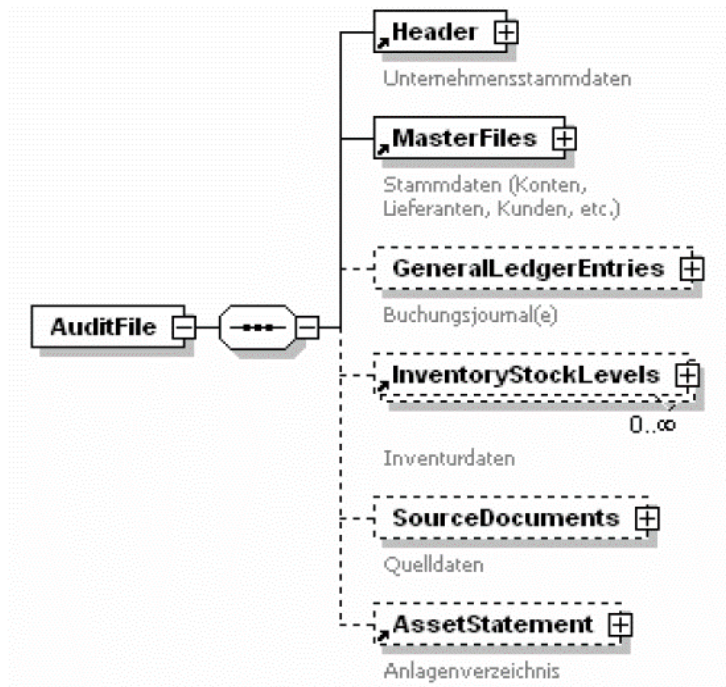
AuditFile

Header

Unternehmensstammdaten

MasterFiles

Stammdaten (Konten, Lieferanten, Kunden, etc.)

GeneralLedgerEntries

Buchungsjournal(e)

InventoryStockLevels

0..∞

Inventurdaten

SourceDocuments

Quelldaten

AssetStatement

Anlagenverzeichnis